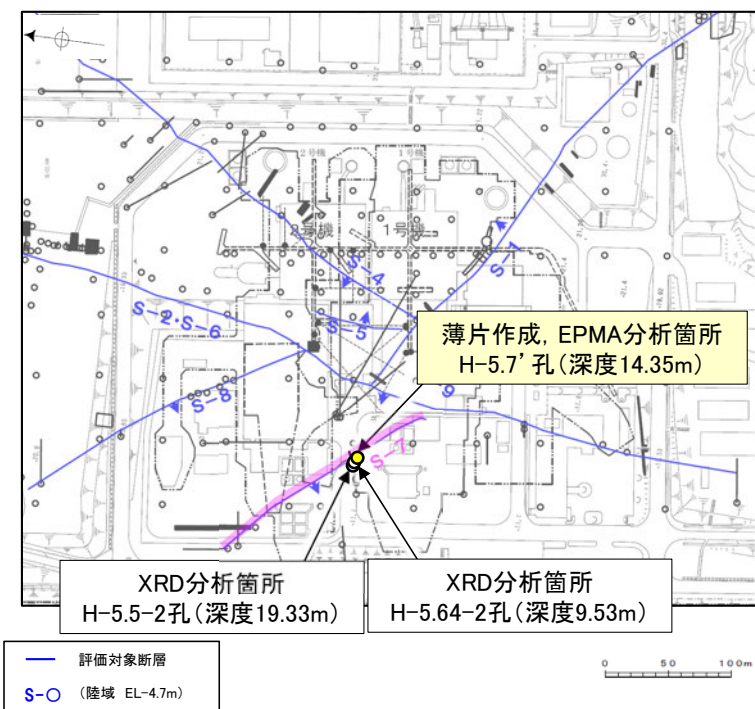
2号機

1号機

S-1

S-4

S-2・S-6

S-5

S-8

S-7

S-9

薄片作成, EPMA分析箇所
H-5.7’孔(深度14.35m)

XRD分析箇所
H-5.5-2孔(深度19.33m)

XRD分析箇所
H-5.64-2孔(深度9.53m)

評価対象断層

S-○ (陸域 EL-4.7m)

0 50 100m